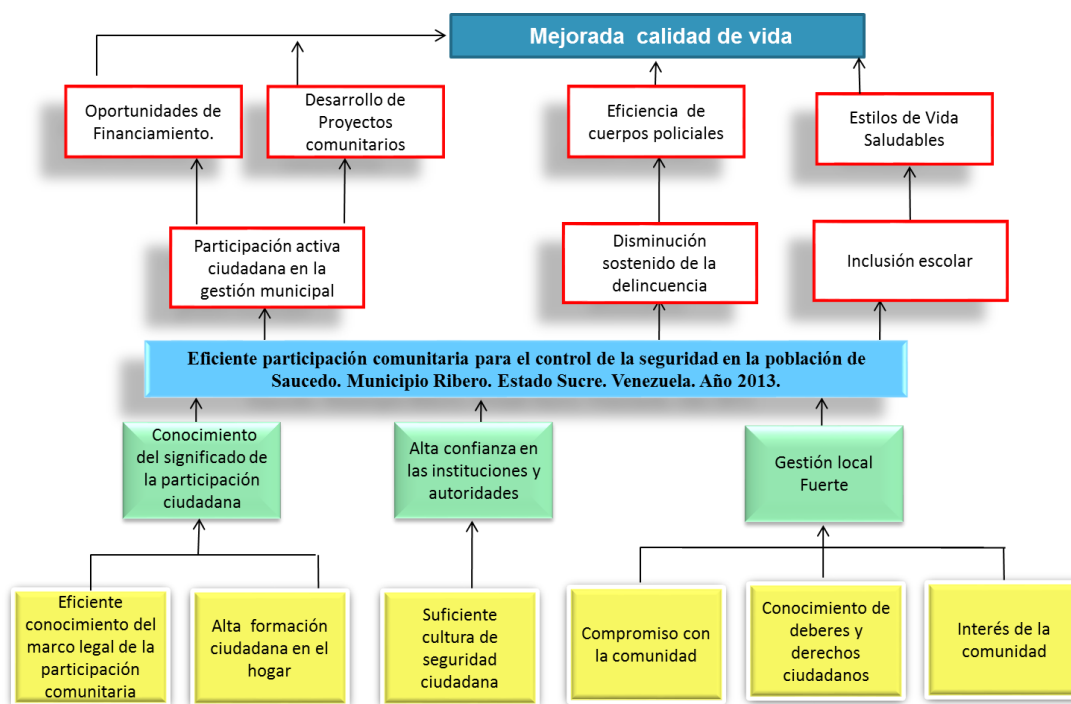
Mejorada calidad de vida

Oportunidades de Financiamiento.

Desarrollo de Proyectos comunitarios

Eficiencia de cuerpos policiales

Estilos de Vida Saludables

Participación activa ciudadana en la gestión municipal

Disminución sostenido de la delincuencia

Inclusión escolar

Eficiente participación comunitaria para el control de la seguridad en la población de Saucedo. Municipio Ribero. Estado Sucre. Venezuela. Año 2013.

Conocimiento del significado de la participación ciudadana

Alta confianza en las instituciones y autoridades

Gestión local Fuerte

Eficiente conocimiento del marco legal de la participación comunitaria

Alta formación ciudadana en el hogar

Suficiente cultura de seguridad ciudadana

Compromiso con la comunidad

Conocimiento de deberes y derechos ciudadanos

Interés de la comunidad